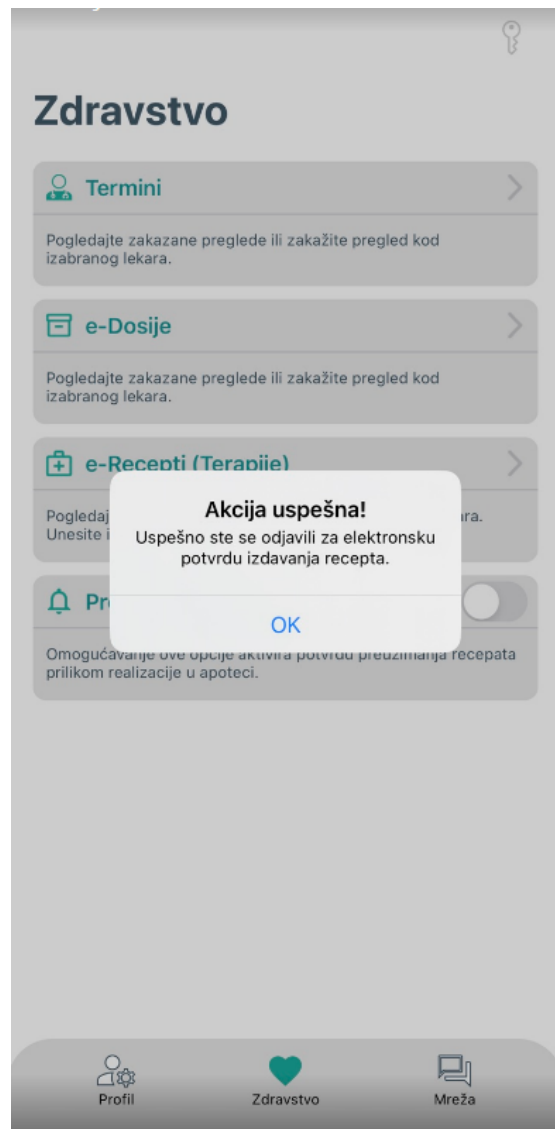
Zdravstvo

Termini

Pogledajte zakazane preglede ili zakažite pregled kod izabranog lekara.

e-Dosije

Pogledajte zakazane preglede ili zakažite pregled kod izabranog lekara.

e-Recepti (Terapije)

Pogledaj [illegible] ra. Unesite i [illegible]

Pr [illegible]

Omogućavanje ove opcije aktivira potvrdu preuzimanja recepata prilikom realizacije u apoteci.

Akcija uspešna!

Uspešno ste se odjavili za elektronsku potvrdu izdavanja recepta.

OK

Profil

Zdravstvo

Mreža